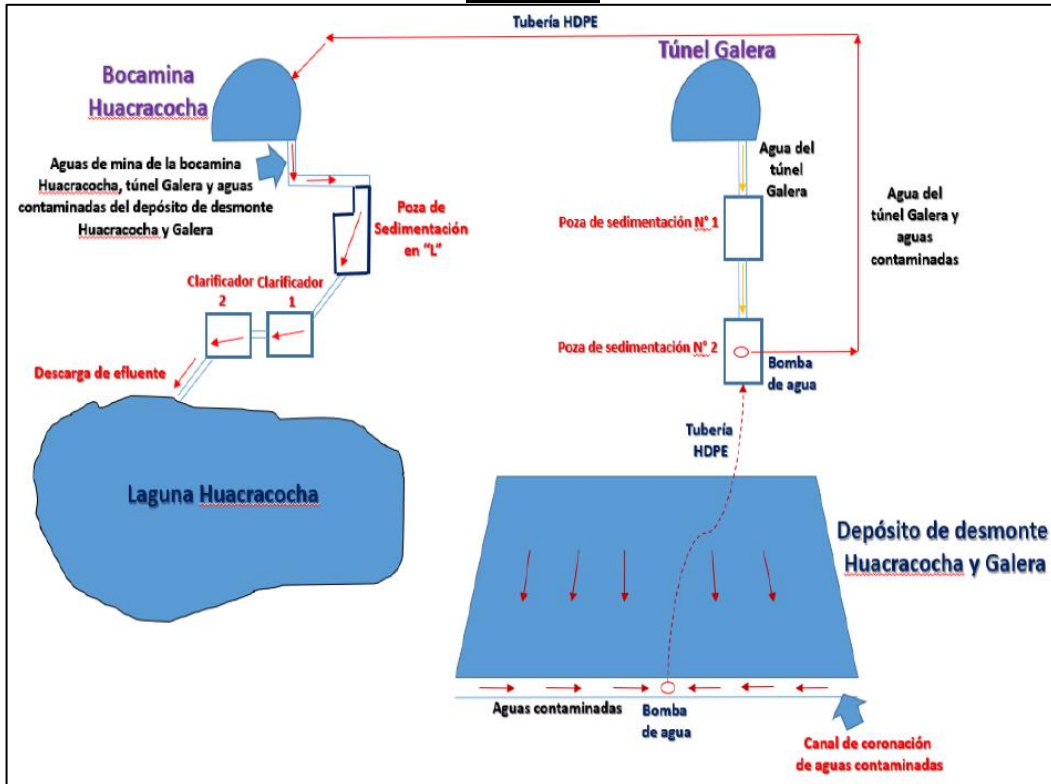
Tubería HDPE

Bocamina Huacracocha

Túnel Galera

Aguas de mina de la bocamina Huacracocha, túnel Galera y aguas contaminadas del depósito de desmonte Huacracocha y Galera

Agua del túnel Galera

Agua del túnel Galera y aguas contaminadas

Poza de Sedimentación en "L"

Poza de sedimentación N° 1

Clarificador 2

Clarificador 1

Poza de sedimentación N° 2

Bomba de agua

Descarga de efluente

Tubería HDPE

Laguna Huacracocha

Depósito de desmonte Huacracocha y Galera

Aguas contaminadas

Bomba de agua

Canal de coronación de aguas contaminadas